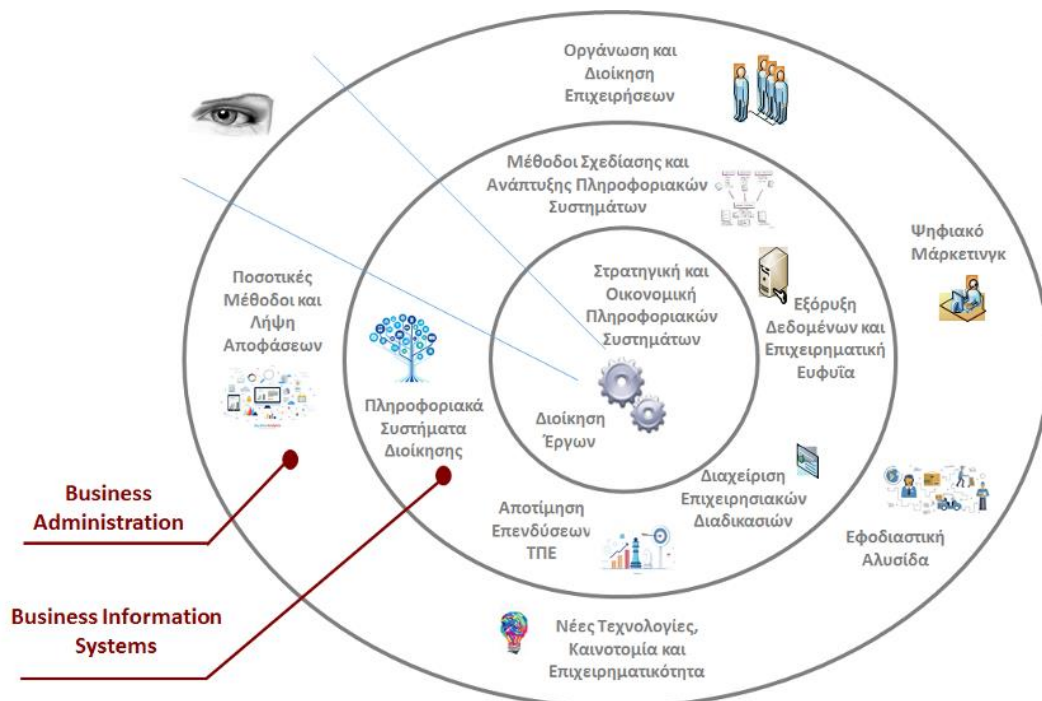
Οργάνωση και Διοίκηση Επιχειρήσεων

Μέθοδοι Σχεδίασης και Ανάπτυξης Πληροφοριακών Συστημάτων

Ψηφιακό Μάρκετινγκ

Ποσοτικές Μέθοδοι και Λήψη Αποφάσεων

Στρατηγική και Οικονομική Πληροφοριακών Συστημάτων

Εξόρυξη Δεδομένων και Επιχειρηματική Ευφυΐα

Πληροφοριακά Συστήματα Διοίκησης

Διοίκηση Έργων

Διαχείριση Επιχειρησιακών Διαδικασιών

Business Administration

Αποτίμηση Επενδύσεων ΤΠΕ

Εφοδιαστική Αλυσίδα

Business Information Systems

Νέες Τεχνολογίες, Καινοτομία και Επιχειρηματικότητα